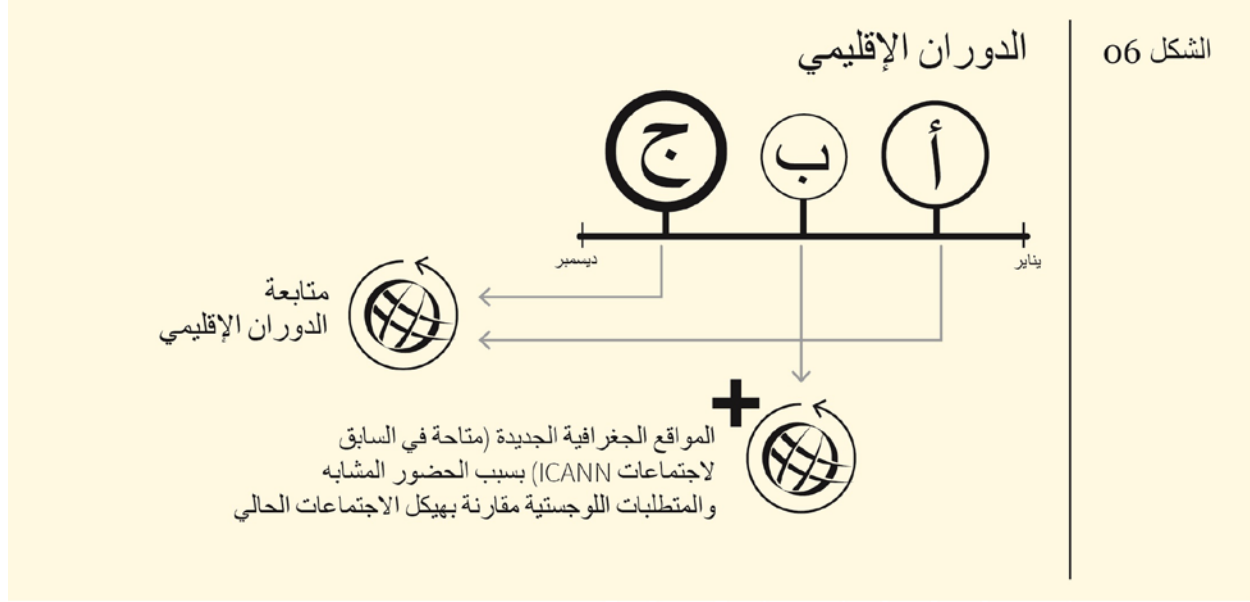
الشكل 06

الدوران الإقليمي

أ

ب

ج

يناير

ديسمبر

متابعة الدوران الإقليمي

المواقع الجغرافية الجديدة (متاحة في السابق لاجتماعات ICANN) بسبب الحضور المشابه والمتطلبات اللوجستية مقارنة بهيكل الاجتماعات الحالي